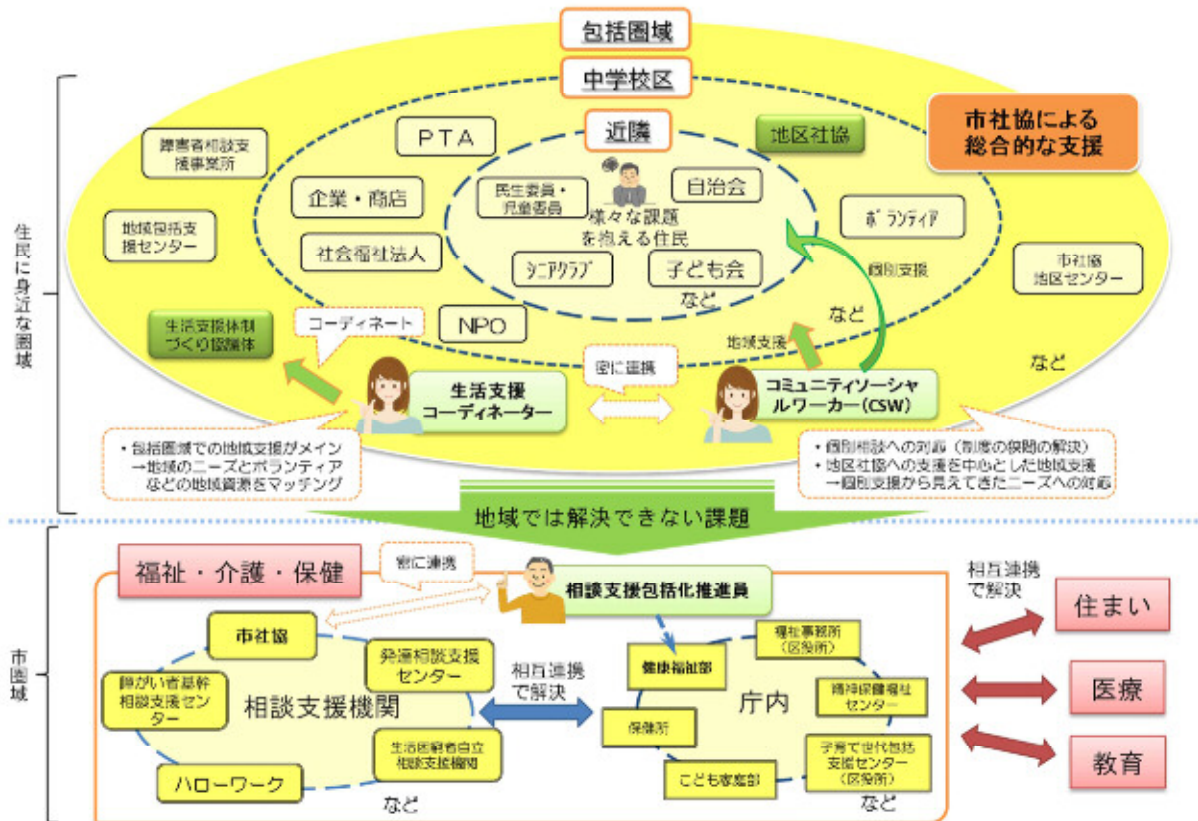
包括圏域

中学校区

近隣

住民に身近な圏域

障害者相談支援事業所

地域包括支援センター

PTA

企業・商店

社会福祉法人

地区社協

市社協による総合的な支援

民生委員・児童委員

自治会

様々な課題を抱える住民

シニアクラブ

子ども会

など

ボランティア

個別支援

市社協地区センター

生活支援体制づくり協議体

コーディネート

NPO

地域支援

など

など

密に連携

生活支援コーディネーター

コミュニティソーシャルワーカー(CSW)

・包括圏域での地域支援がメイン
→地域のニーズとボランティアなどの地域資源をマッチング

・個別相談への対応(制度の狭間の解決)
・地区社協への支援を中心とした地域支援
→個別支援から見えてきたニーズへの対応

地域では解決できない課題

市圏域

福祉・介護・保健

密に連携

相談支援包括化推進員

相互連携で解決

住まい

医療

教育

市社協

障がい者基幹相談支援センター

発達相談支援センター

相談支援機関

生活困窮者自立相談支援機関

ハローワーク

など

相互連携で解決

健康福祉部

福祉事務所(区役所)

庁内

精神保健福祉センター

保健所

子育て世代包括支援センター(区役所)

こども家庭部

など